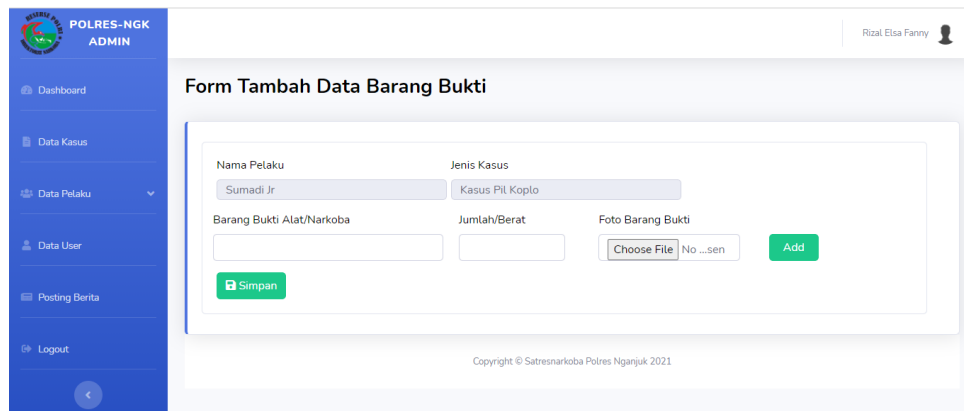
POLRES-NGK ADMIN

Dashboard

Data Kasus

Data Pelaku

Data User

Posting Berita

Logout

Rizal Elsa Fanny

Form Tambah Data Barang Bukti

Nama Pelaku
Sumadi Jr

Jenis Kasus
Kasus Pil Koplo

Barang Bukti Alat/Narkoba

Jumlah/Berat

Foto Barang Bukti
Choose File No ...sen

Add

Simpan

Copyright © Satresnarkoba Polres Nganjuk 2021